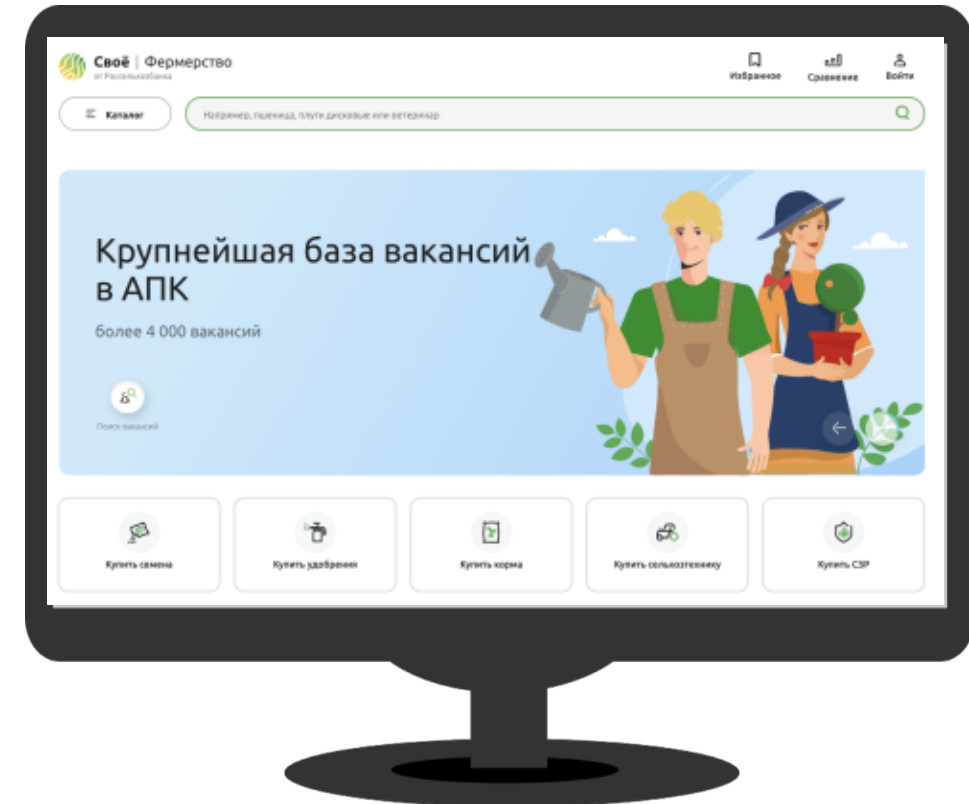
Своё | Фермерство
от Россельхозбанка

Избранное
Сравнение
Войти

Каталог

Например, пшеница, плуги дисковые или ветеринар

Крупнейшая база вакансий в АПК

более 4 000 вакансий

Поиск вакансий

Купить семена
Купить удобрения
Купить корма
Купить сельхозтехнику
Купить СЗР